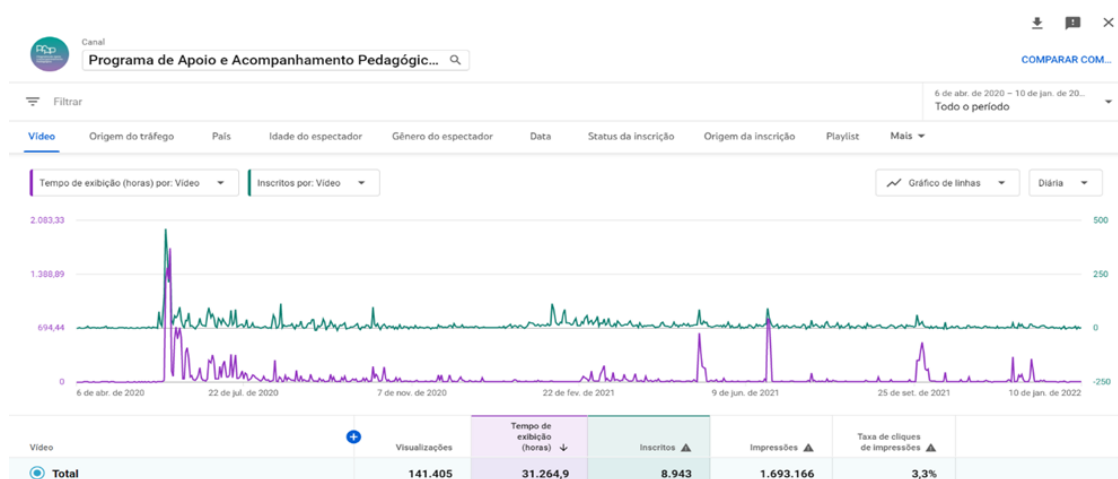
Canal
Programa de Apoio e Acompanhamento Pedagógic...

COMPARAR COM...

Filtrar

6 de abr. de 2020 – 10 de jan. de 20...
Todo o período

Vídeo | Origem do tráfego | País | Idade do espectador | Gênero do espectador | Data | Status da inscrição | Origem da inscrição | Playlist | Mais

Tempo de exibição (horas) por: Vídeo
Inscritos por: Vídeo

Gráfico de linhas
Diária

2.083,33
1.388,89
694,44
0

500
250
0
-250

6 de abr. de 2020 | 22 de jul. de 2020 | 7 de nov. de 2020 | 22 de fev. de 2021 | 9 de jun. de 2021 | 25 de set. de 2021 | 10 de jan. de 2022

| Vídeo | Visualizações | Tempo de exibição (horas) | Inscritos | Impressões | Taxa de cliques de impressões |
|---|---|---|---|---|---|
| Total | 141.405 | 31.264,9 | 8.943 | 1.693.166 | 3,3% |